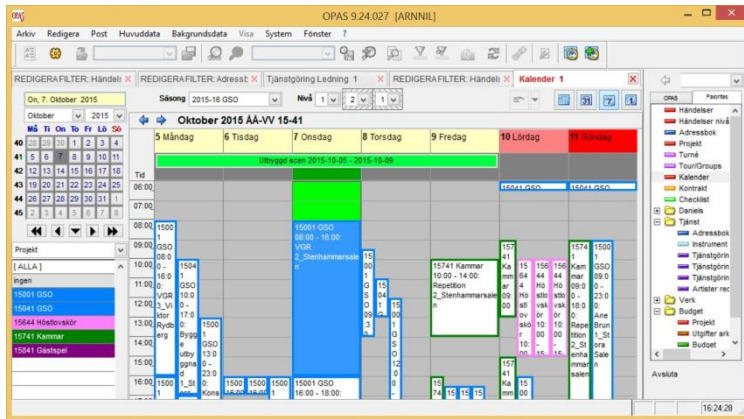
OPAS 9.24.027 [ARNNIL]

Arkiv Redigera Post Huvuddata Bakgrundsdata Visa System Fönster ?

REDIGERA FILTER: Händel ✕ REDIGERA FILTER: Adress ✕ Tjänstgöring Ledning 1 ✕ REDIGERA FILTER: Händel ✕ Kalender 1 ✕

On, 7. Oktober 2015

Oktober 2015

| | Må | Ti | On | To | Fr | Lö | Sö |
|---|---|---|---|---|---|---|---|
| 40 | 28 | 29 | 30 | 1 | 2 | 3 | 4 |
| 41 | 5 | 6 | 7 | 8 | 9 | 10 | 11 |
| 42 | 12 | 13 | 14 | 15 | 16 | 17 | 18 |
| 43 | 19 | 20 | 21 | 22 | 23 | 24 | 25 |
| 44 | 26 | 27 | 28 | 29 | 30 | 31 | 1 |
| 45 | 2 | 3 | 4 | 5 | 6 | 7 | 8 |

Projekt

[ALLA]
ingen
15001 GSO
15041 GSO
15644 Höstlovskör
15741 Kammar
15841 Gästspel

Säsong 2015-16 GSO Nivå 1 2 1

Oktober 2015 ÅÅ-VV 15-41

5 Måndag 6 Tisdag 7 Onsdag 8 Torsdag 9 Fredag 10 Lördag 11 Söndag

Utbyggd scen 2015-10-05 - 2015-10-09

Tid
06:00
07:00
08:00
09:00
10:00
11:00
12:00
13:00
14:00
15:00
16:00

15041 GSO 15041 GSO

15001 GSO 08:00 - 16:00: VGR 2_Stenhammarsale

1500 1 GSO 08:0 0 - 16:0 0: VGR 3_Vi ktor Rydb erg

1504 1 GSO 10:0 0 - 17:0 0: Bygg d utby ggna d

1500 1 GSO 13:0 0 - 23:0 0: Kons

15741 Kammar 10:00 - 14:00: Repetition 2_Stenhammarsale

157 41 Ka mm ar 09 00

15 44 Hö stlo vsk ör

156 44 Hö stlo vsk ör 10: 00

156 44 Hö stlo vsk ör

1574 1 Kam mar 09:0 0 - 18:0 0: Repe tition 2_St enha mmar salen

1500 1 GSO 09:0 0 - 23:0 0: Ane Brun 1_St ora Sale n

15001 GSO 16:00 - 18:00:

Händelser
Händelser nivå
Adressbok
Projekt
Turné
Tour/Groups
Kalender
Kontrakt
Checklist
Daniels
Tjänst
Adressbok
Instrument
Tjänstgörin
Tjänstgörin
Tjänstgörin
Artister rec
Verk
Budget
Projekt
Utgifter ark
Budget

OPAS Favorites

Avsluta

16:24:29